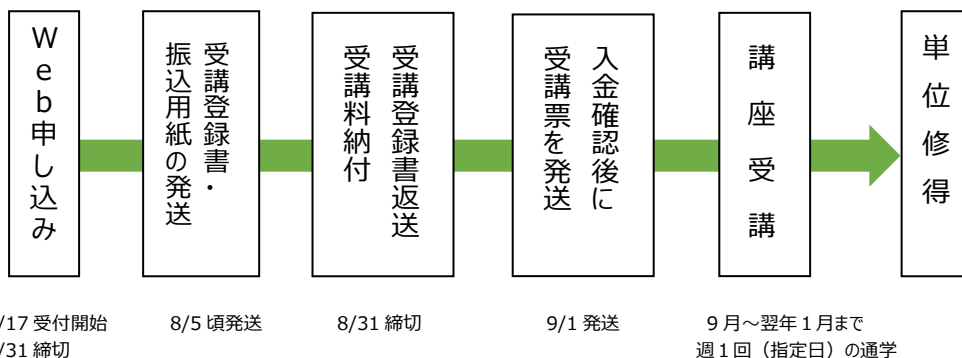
Web申し込み

受講登録書・振込用紙の発送

受講登録書返送
受講料納付

入金確認後に
受講票を発送

講座受講

単位修得

/17 受付開始
/31 締切

8/5 頃発送

8/31 締切

9/1 発送

9 月～翌年 1 月まで
週 1 回（指定日）の通学